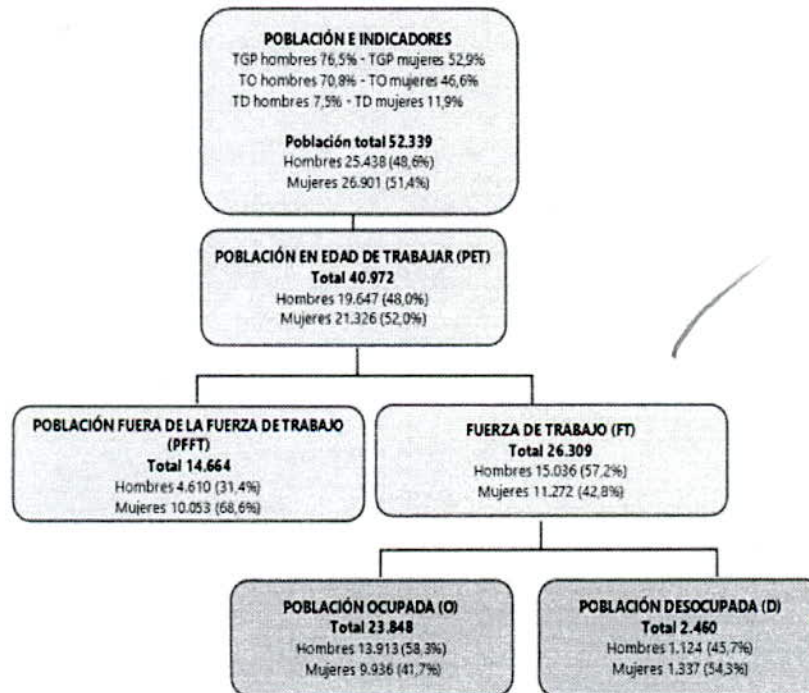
POBLACIÓN E INDICADORES
TGP hombres 76,5% - TGP mujeres 52,9%
TO hombres 70,8% - TO mujeres 46,6%
TD hombres 7,5% - TD mujeres 11,9%

Población total 52.339
Hombres 25.438 (48,6%)
Mujeres 26.901 (51,4%)

POBLACIÓN EN EDAD DE TRABAJAR (PET)
Total 40.972
Hombres 19.647 (48,0%)
Mujeres 21.326 (52,0%)

POBLACIÓN FUERA DE LA FUERZA DE TRABAJO (PFFT)
Total 14.664
Hombres 4.610 (31,4%)
Mujeres 10.053 (68,6%)

FUERZA DE TRABAJO (FT)
Total 26.309
Hombres 15.036 (57,2%)
Mujeres 11.272 (42,8%)

POBLACIÓN OCUPADA (O)
Total 23.848
Hombres 13.913 (58,3%)
Mujeres 9.936 (41,7%)

POBLACIÓN DESOCUPADA (D)
Total 2.460
Hombres 1.124 (45,7%)
Mujeres 1.337 (54,3%)